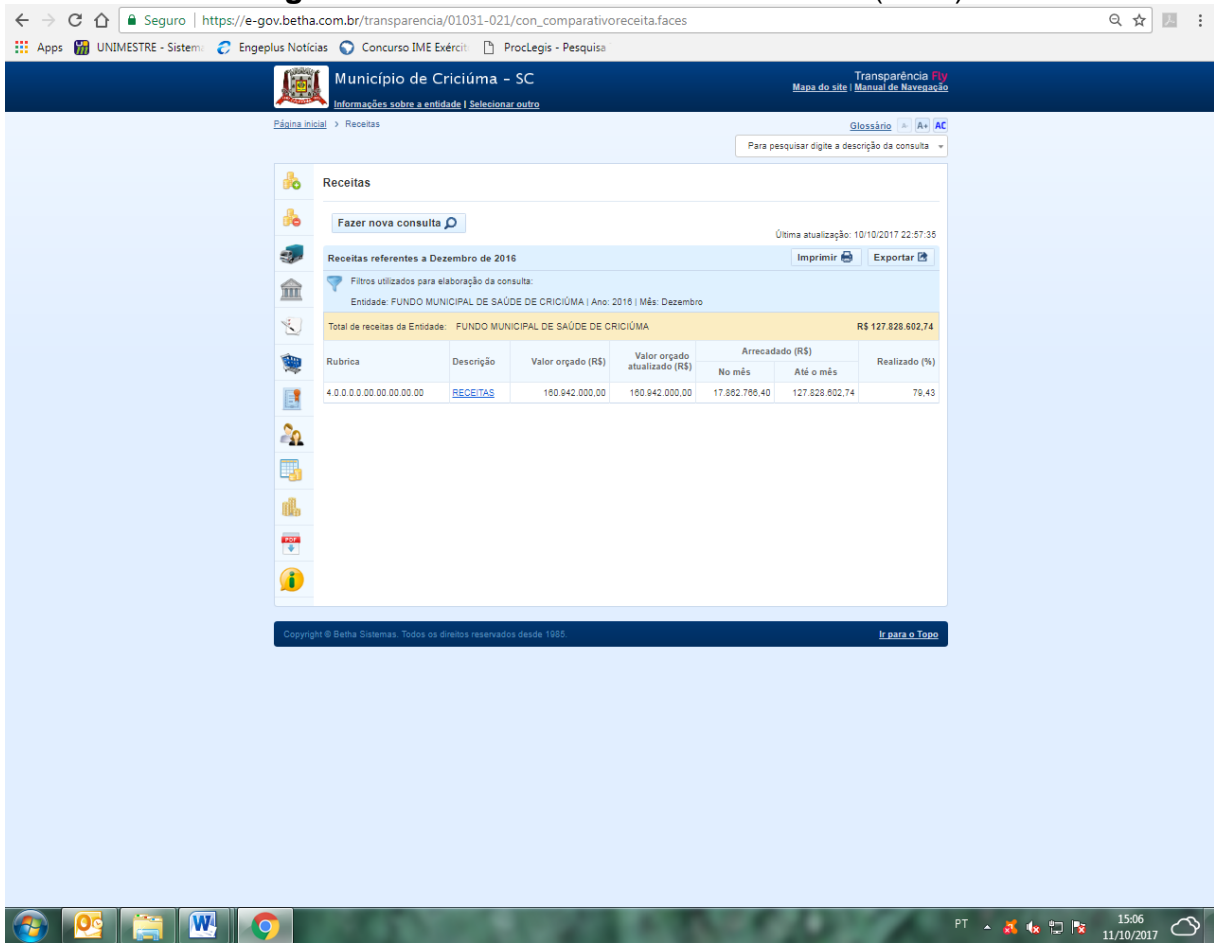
Seguro | https://e-gov.betha.com.br/transparencia/01031-021/con_comparativoreceita.faces

Apps UNIMESTRE - Sistema Engeplus Notícias Concurso IME Exércit ProcLegis - Pesquisa

Município de Criciúma - SC
Informações sobre a entidade | Selecionar outro

Transparência Fly
Mapa do site | Manual de Navegação

Página inicial > Receitas

Glossário A A+ AC

Para pesquisar digite a descrição da consulta

Receitas

Fazer nova consulta

Última atualização: 10/10/2017 22:57:35

Receitas referentes a Dezembro de 2016

Imprimir Exportar

Filtros utilizados para elaboração da consulta:

Entidade: FUNDO MUNICIPAL DE SAÚDE DE CRICIÚMA | Ano: 2016 | Mês: Dezembro

Total de receitas da Entidade: FUNDO MUNICIPAL DE SAÚDE DE CRICIÚMA R$ 127.828.602,74

| Rubrica | Descrição | Valor orçado (R$) | Valor orçado atualizado (R$) | Arrecadado (R$) No mês | Arrecadado (R$) Até o mês | Realizado (%) |
|---|---|---|---|---|---|---|
| 4.0.0.0.0.00.00.00.00.00 | RECEITAS | 160.942.000,00 | 160.942.000,00 | 17.862.766,40 | 127.828.602,74 | 79,43 |

Copyright © Betha Sistemas. Todos os direitos reservados desde 1985.

Ir para o Topo

PT 15:06 11/10/2017